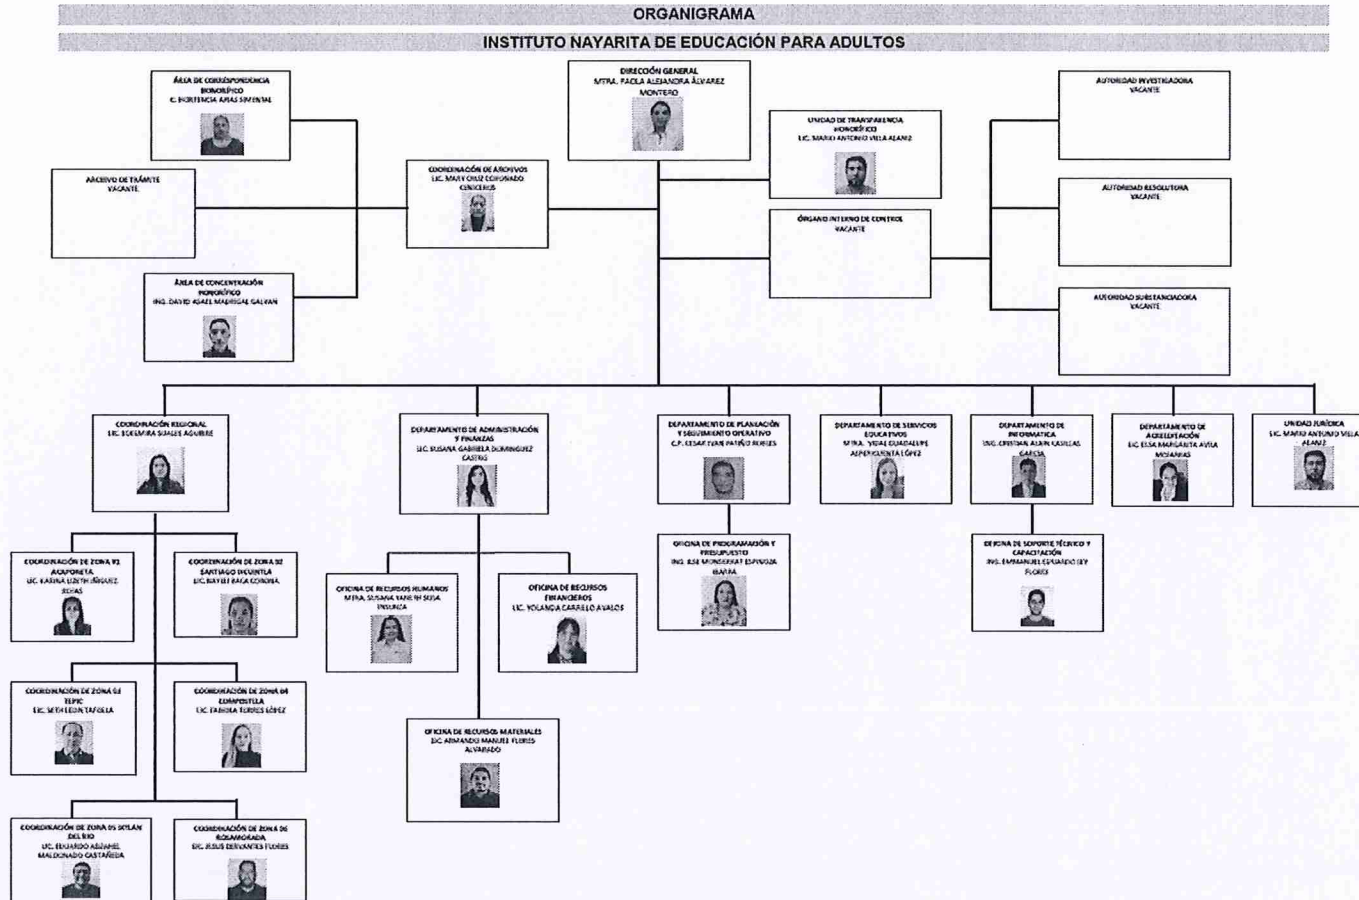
ORGANIGRAMA

INSTITUTO NAYARITA DE EDUCACIÓN PARA ADULTOS

DIRECCIÓN GENERAL
MTRA. PAOLA ALEJANDRA ÁLVAREZ MONTERO

ÁREA DE CORRESPONDENCIA HONORÍFICO
C. HORTENCIA ARIAS SIMENTAL

ARCHIVO DE TRÁMITE
VACANTE

ÁREA DE CONCENTRACIÓN HONORÍFICO
ING. DAVID ADAEL MADRIGAL GALVAN

COORDINACIÓN DE ARCHIVOS
LIC. MARY CRUZ CORONADO CENICEROS

UNIDAD DE TRANSPARENCIA HONORÍFICO
LIC. MARIO ANTONIO VILLA ALANIZ

ÓRGANO INTERNO DE CONTROL
VACANTE

AUTORIDAD INVESTIGADORA
VACANTE

AUTORIDAD RESOLUTORA
VACANTE

AUTORIDAD SUBSTANCIADORA
VACANTE

COORDINACIÓN REGIONAL
LIC. EDELMIRA SUASES AGUIRRE

DEPARTAMENTO DE ADMINISTRACIÓN Y FINANZAS
LIC. SUSANA GABRIELA DOMINGUEZ CASTRO

DEPARTAMENTO DE PLANEACIÓN Y SEGUIMIENTO OPERATIVO
C.P. CESAR IVAN PATIÑO ROBLES

DEPARTAMENTO DE SERVICIOS EDUCATIVOS
MTRA. YOALI GUADALUPE ALPERICUETA LÓPEZ

DEPARTAMENTO DE INFORMATICA
ING. CRISTIAN ALAIN CASILLAS GARCIA

DEPARTAMENTO DE ACREDITACIÓN
LIC. ELSA MARGARITA AVILA MOJARRAS

UNIDAD JURÍDICA
LIC. MARIO ANTONIO VILLA ALANIZ

COORDINACIÓN DE ZONA 01 ACAPONETA
LIC. KARINA LIZETH JÁUREZ ROJAS

COORDINACIÓN DE ZONA 02 SANTIAGO IXCUINTLA
LIC. NAYELI BACA CORONA

COORDINACIÓN DE ZONA 03 TEPIC
LIC. SETH LEON TAPIELA

COORDINACIÓN DE ZONA 04 COMPOSTELA
LIC. FABIOLA FLORES LÓPEZ

COORDINACIÓN DE ZONA 05 JOLÁN DEL RIO
LIC. EDUARDO ABRAHEL MALDONADO CASTAÑEDA

COORDINACIÓN DE ZONA 06 ROSAMORADA
LIC. JESUS CERVANTES FLORES

OFICINA DE RECURSOS HUMANOS
MTRA. SUSANA YANETH SOSA INSUNZA

OFICINA DE RECURSOS FINANCIEROS
LIC. YOLANDA CARRILLO AVALOS

OFICINA DE RECURSOS MATERIALES
LIC. ARMANDO MANUEL FLORES ALVARADO

OFICINA DE PROGRAMACIÓN Y PRESUPUESTO
ING. ILSE MONSERRAT ESPINOZA IBARRA

OFICINA DE SOPORTE TÉCNICO Y CAPACITACIÓN
ING. EMMANUEL EDUARDO LEY FLORES